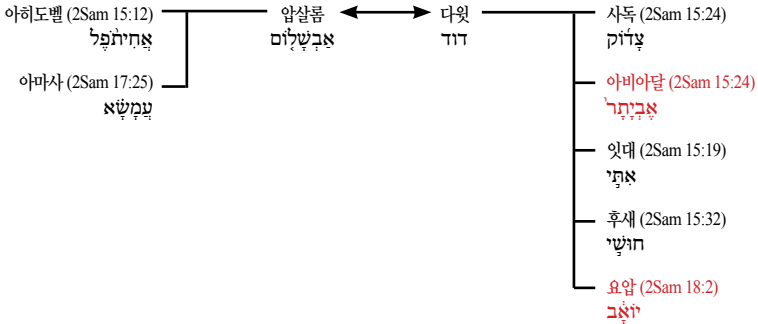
아히도벨 (2Sam 15:12)
אֲחִיתֹפֶל

아마사 (2Sam 17:25)
עֲמָשָׂא

압살롬
אַבְשָׁלוֹם

다윗
דוד

사독 (2Sam 15:24)
צָדוֹק

아비아달 (2Sam 15:24)
אֶבְיָתָר

잇대 (2Sam 15:19)
אִתַּי

후새 (2Sam 15:32)
חוּשַׁי

요압 (2Sam 18:2)
יוֹאָב